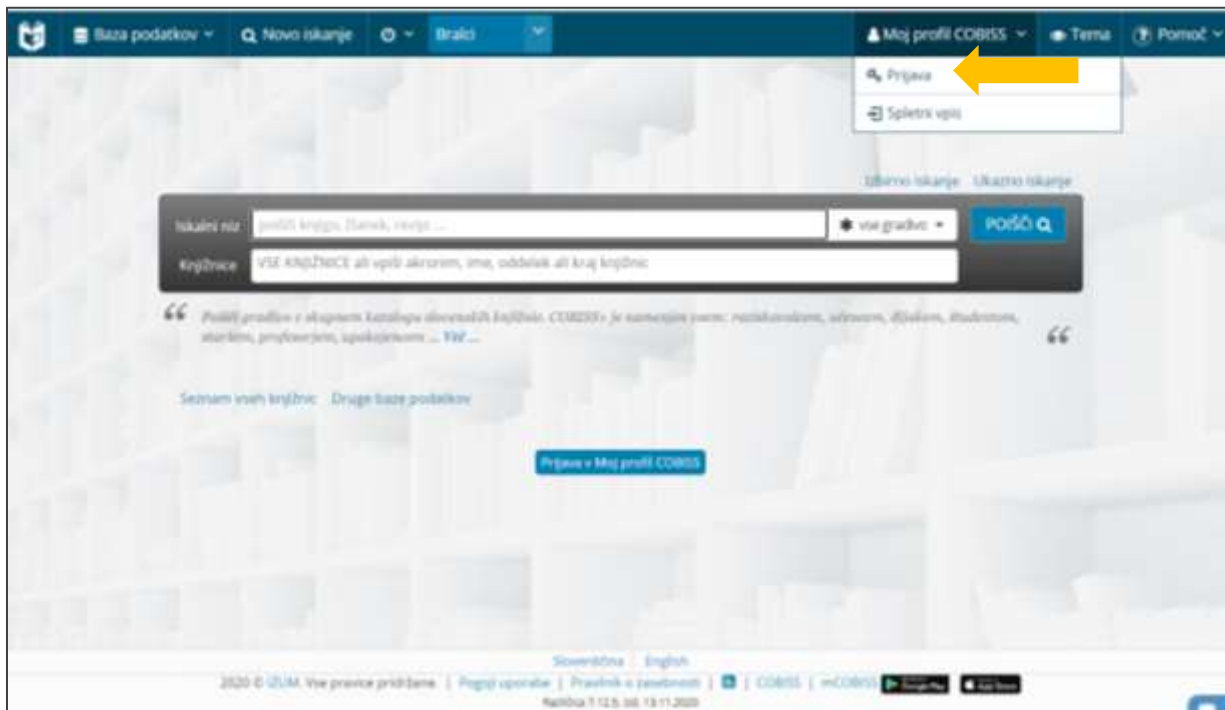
Baza podatkov Novo iskanje Bralci Moj profil COBISS Tema Pomoč

Prijava

Spletni vpis

Izbirno iskanje Ukazno iskanje

Iskalni niz poišči knjigo, članek, revijo ... vse gradivo POIŠČI

Knjižnice VSE KNJIŽNICE ali vpiši akronim, ime, oddelek ali kraj knjižnic

Poišči gradivo v skupnem katalogu slovenskih knjižnic. COBISS+ je namenjen vsem: raziskovalcem, učencem, dijakom, študentom, staršem, profesorjem, upokojencem ... Več ...

Seznam vseh knjižnic Druge baze podatkov

Prijava v Moj profil COBISS

Slovenščina English

2020 © IZUM. Vse pravice pridržane. | Pogoji uporabe | Pravilnik o zasebnosti | | COBISS | mCOBISS

Različica 1.12.5 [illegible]